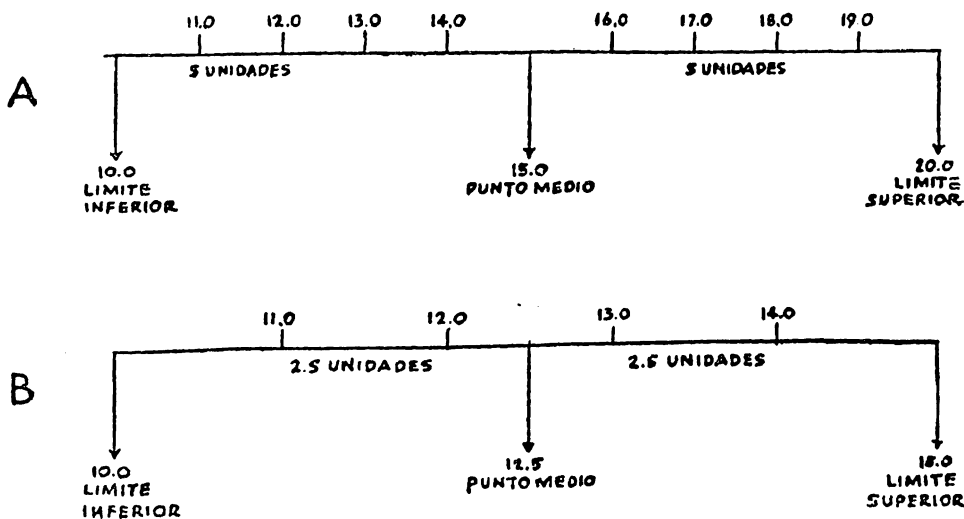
11.0 12.0 13.0 14.0 16.0 17.0 18.0 19.0

A

5 UNIDADES

5 UNIDADES

10.0
LIMITE
INFERIOR

15.0
PUNTO MEDIO

20.0
LIMITE
SUPERIOR

11.0 12.0 13.0 14.0

B

2.5 UNIDADES

2.5 UNIDADES

10.0
LIMITE
INFERIOR

12.5
PUNTO MEDIO

15.0
LIMITE
SUPERIOR